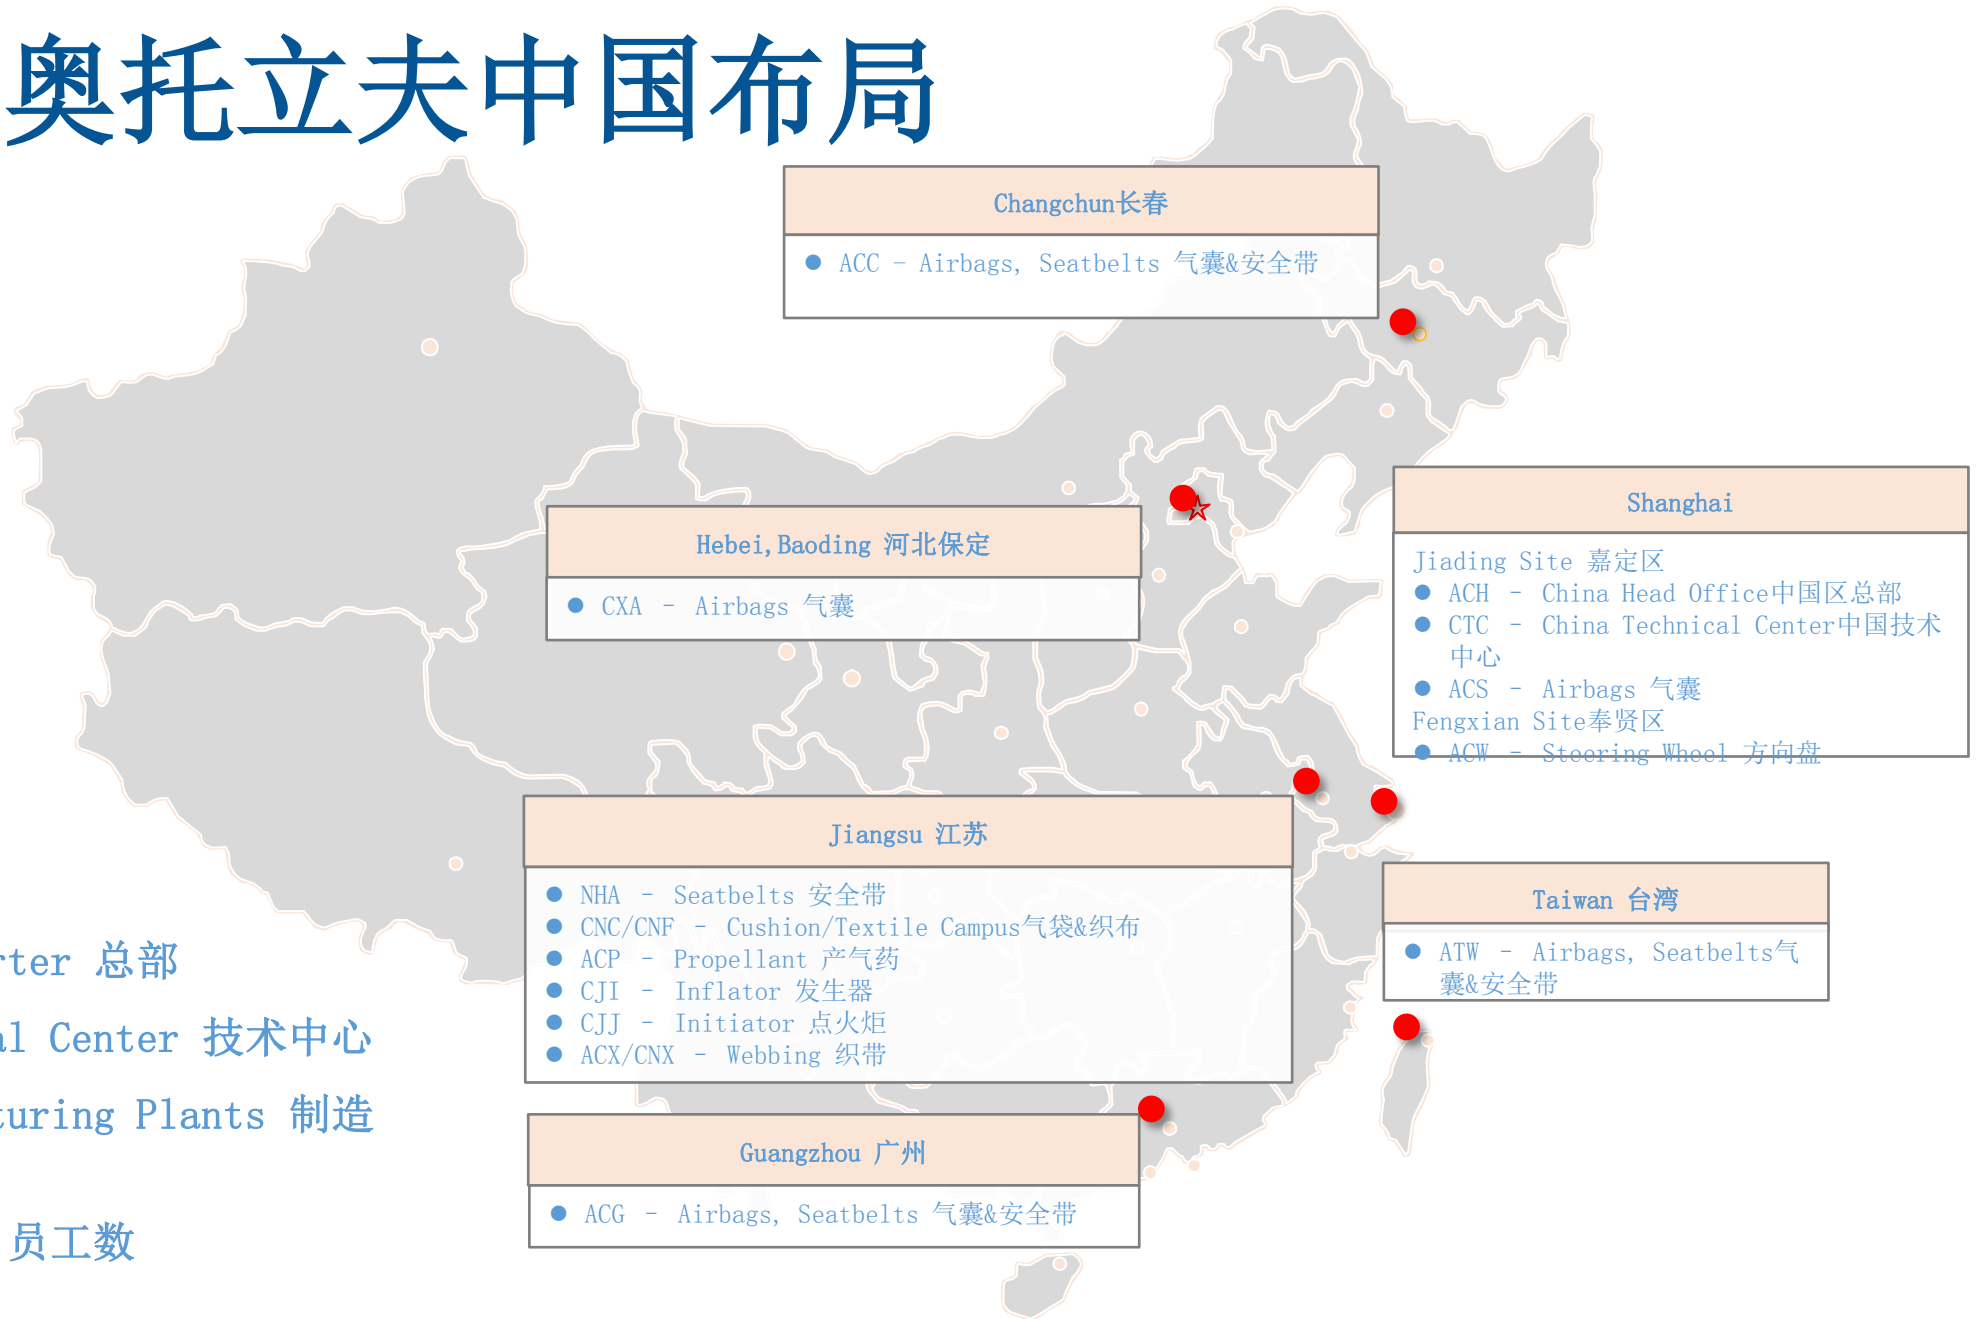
奥托立夫中国布局

Changchun长春

● ACC – Airbags, Seatbelts 气囊&安全带

Hebei,Baoding 河北保定

● CXA – Airbags 气囊

Shanghai

Jiading Site 嘉定区
● ACH – China Head Office中国区总部
● CTC – China Technical Center中国技术中心
● ACS – Airbags 气囊
Fengxian Site奉贤区
● ACW – Steering Wheel 方向盘

Jiangsu 江苏

● NHA – Seatbelts 安全带
● CNC/CNF – Cushion/Textile Campus气袋&织布
● ACP – Propellant 产气药
● CJI – Inflator 发生器
● CJJ – Initiator 点火炬
● ACX/CNX – Webbing 织带

Taiwan 台湾

● ATW – Airbags, Seatbelts气囊&安全带

Guangzhou 广州

● ACG – Airbags, Seatbelts 气囊&安全带

rter 总部

al Center 技术中心

turing Plants 制造

员工数